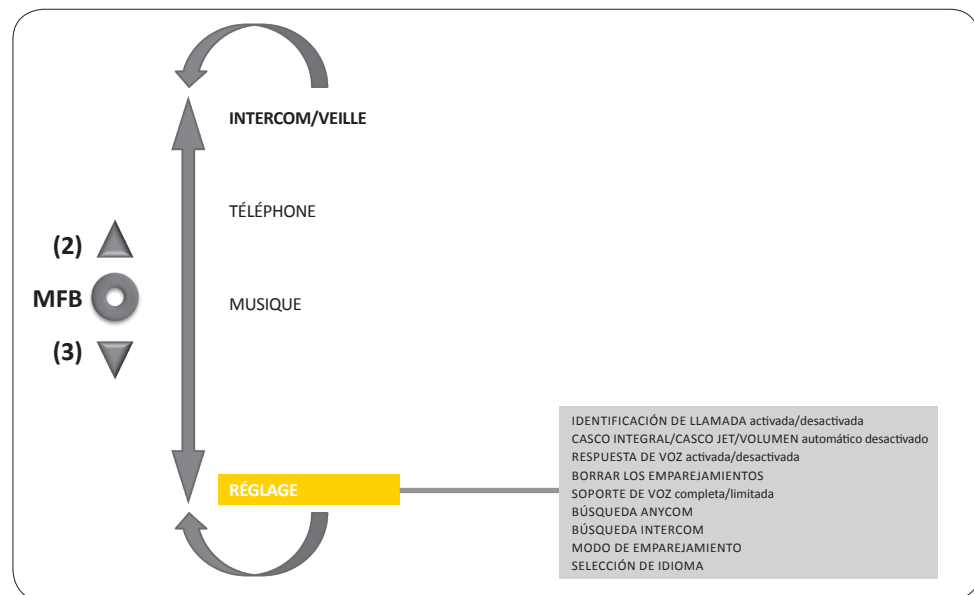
(2)
MFB
(3)

INTERCOM/VEILLE

TÉLÉPHONE

MUSIQUE

RÉGLAGE

IDENTIFICACIÓN DE LLAMADA activada/desactivada
CASCO INTEGRAL/CASCO JET/VOLUMEN automático desactivado
RESPUESTA DE VOZ activada/desactivada
BORRAR LOS EMPAREJAMIENTOS
SOPORTE DE VOZ completa/limitada
BÚSQUEDA ANYCOM
BÚSQUEDA INTERCOM
MODO DE EMPAREJAMIENTO
SELECCIÓN DE IDIOMA